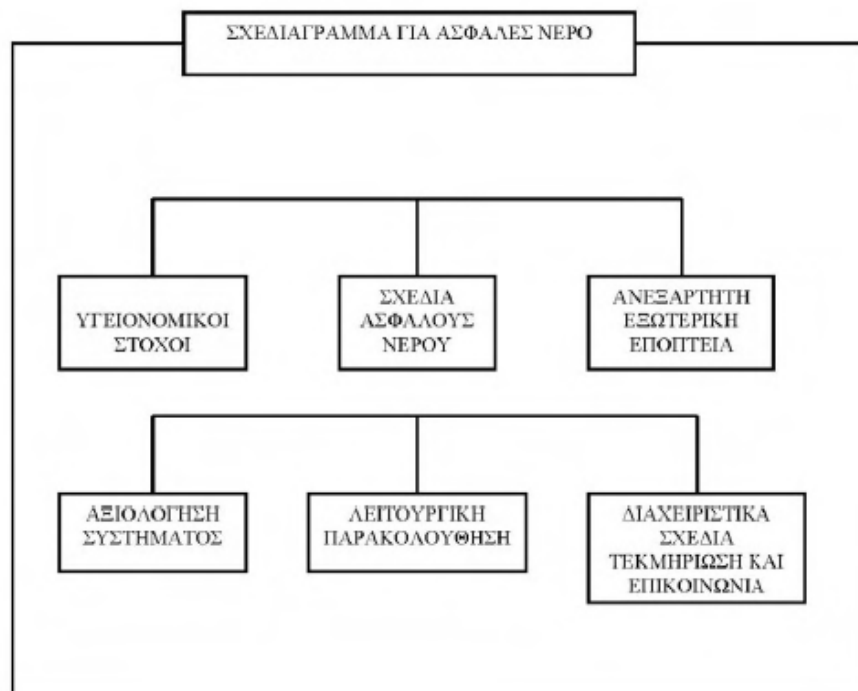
ΣΧΕΔΙΑΓΡΑΜΜΑ ΓΙΑ ΑΣΦΑΛΕΣ ΝΕΡΟ

ΥΓΕΙΟΝΟΜΙΚΟΙ ΣΤΟΧΟΙ

ΣΧΕΔΙΑ ΑΣΦΑΛΟΥΣ ΝΕΡΟΥ

ΑΝΕΞΑΡΤΗΤΗ ΕΞΩΤΕΡΙΚΗ ΕΠΟΠΤΕΙΑ

ΑΞΙΟΛΟΓΗΣΗ ΣΥΣΤΗΜΑΤΟΣ

ΛΕΙΤΟΥΡΓΙΚΗ ΠΑΡΑΚΟΛΟΥΘΗΣΗ

ΔΙΑΧΕΙΡΙΣΤΙΚΑ ΣΧΕΔΙΑ ΤΕΚΜΗΡΙΩΣΗ ΚΑΙ ΕΠΙΚΟΙΝΩΝΙΑ